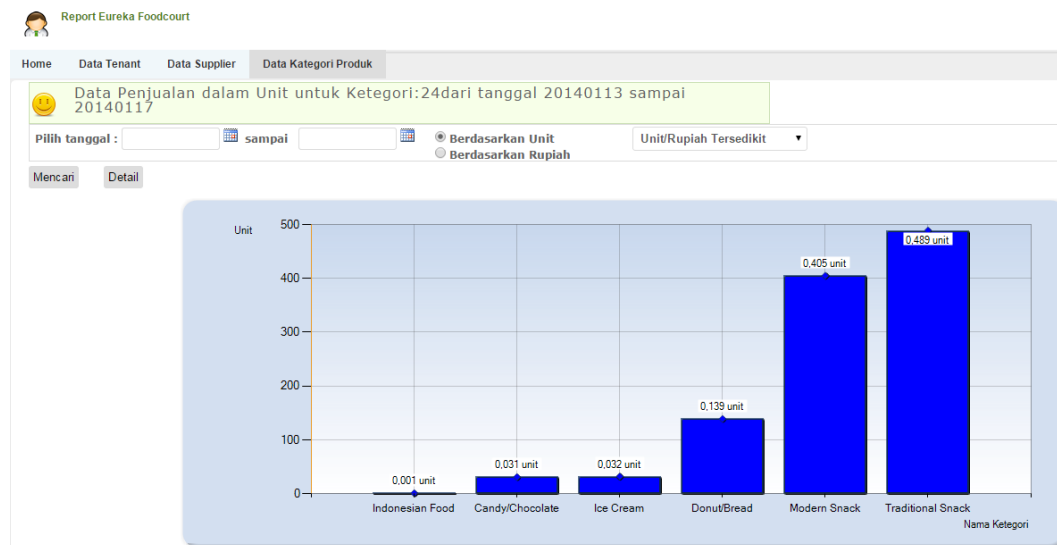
Report Eureka Foodcourt

Home | Data Tenant | Data Supplier | Data Kategori Produk

Data Penjualan dalam Unit untuk Ketegori:24dari tanggal 20140113 sampai 20140117

Pilih tanggal : sampai

Berdasarkan Unit
Berdasarkan Rupiah

Unit/Rupiah Tersedikit

Mencari Detail

Unit

500
400
300
200
100
0

0,001 unit
0,031 unit
0,032 unit
0,139 unit
0,405 unit
0,489 unit

Indonesian Food
Candy/Chocolate
Ice Cream
Donut/Bread
Modern Snack
Traditional Snack

Nama Ketegori